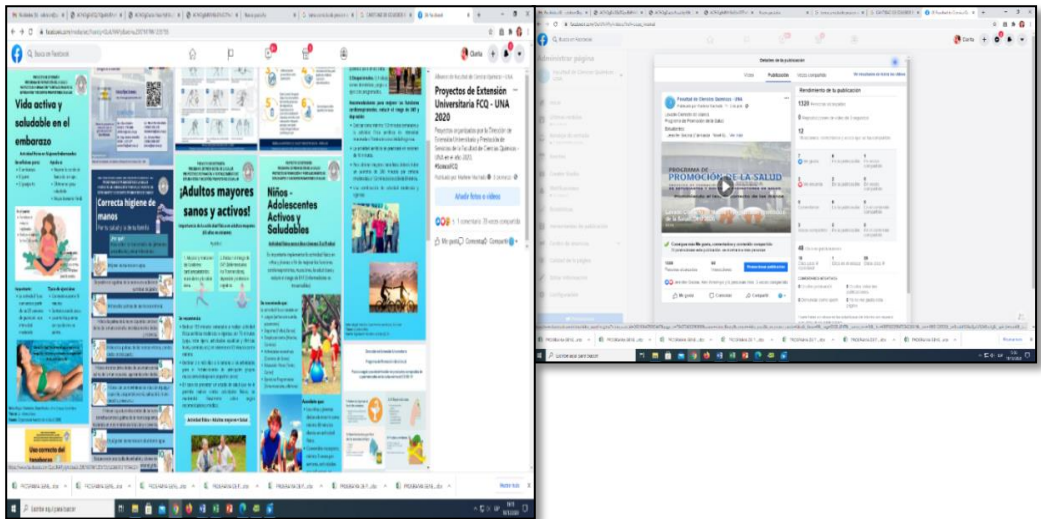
Q Buscar en Facebook

Vida activa y saludable en el embarazo

Correcta higiene de manos

¡Adultos mayores sanos y activos!

Niños - Adolescentes Activos y Saludables

Uso correcto del tapabocas

Proyectos de Extensión Universitaria FCQ - UNA 2020

Añadir fotos o vídeo

Me gusta  Comentar  Compartir

Facultad de Ciencias Químicas - UNA

Detalles de la publicación

Publicación

Rendimiento de la publicación

PROGRAMA DE PROMOCIÓN DE LA SALUD

Promocionar publicación

Me gusta  Comentar  Compartir

Escribe aquí para buscar

Escribe aquí para buscar